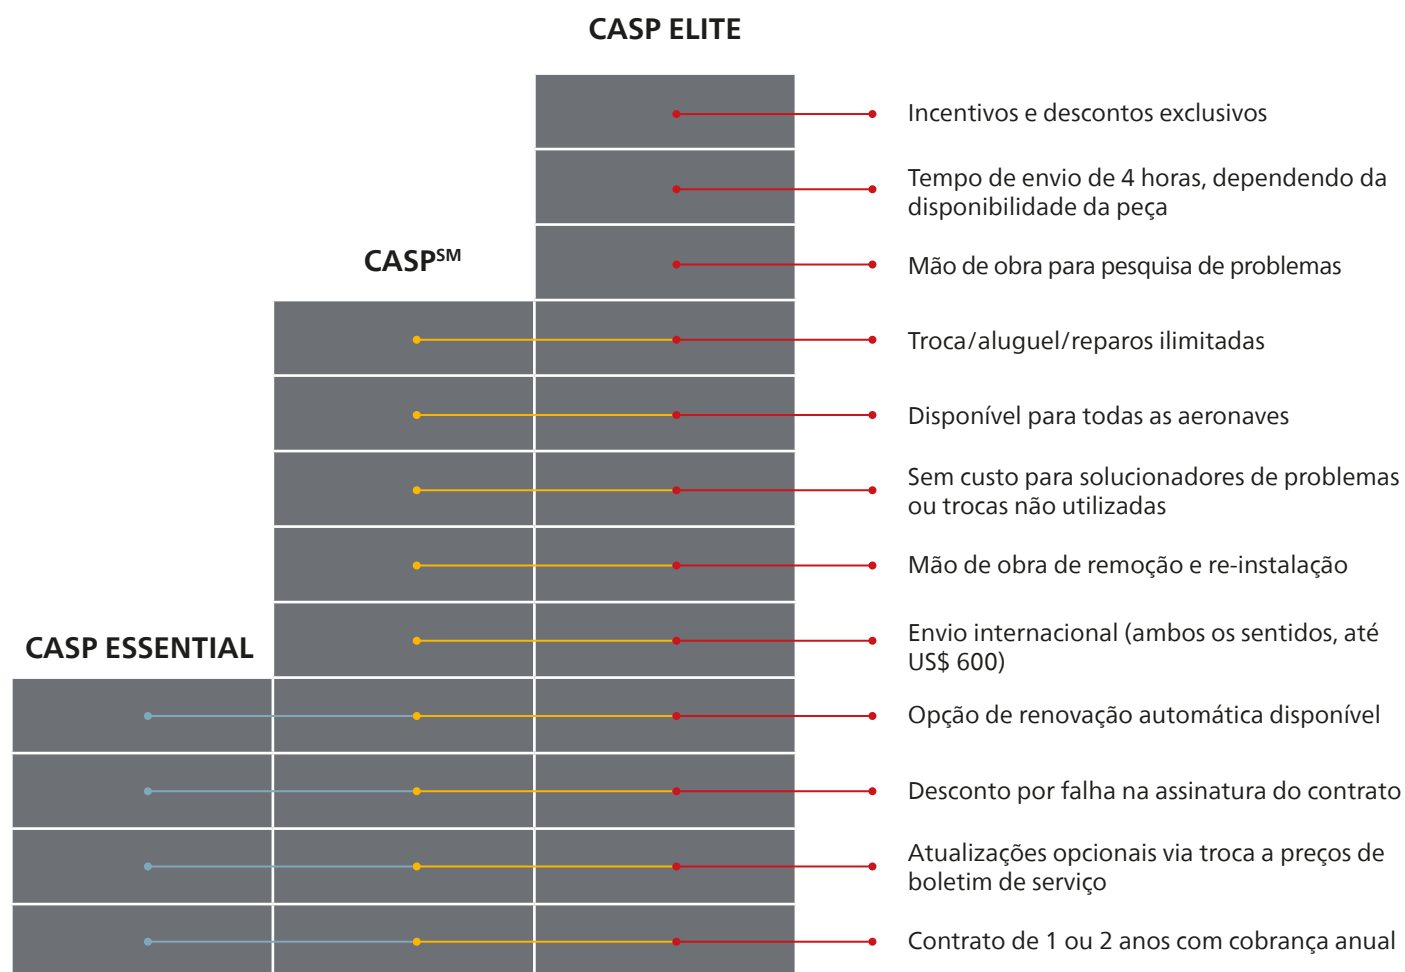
CASP ELITE

CASP$^{SM}$

CASP ESSENTIAL

Incentivos e descontos exclusivos

Tempo de envio de 4 horas, dependendo da disponibilidade da peça

Mão de obra para pesquisa de problemas

Troca/aluguel/reparos ilimitadas

Disponível para todas as aeronaves

Sem custo para solucionadores de problemas ou trocas não utilizadas

Mão de obra de remoção e re-instalação

Envio internacional (ambos os sentidos, até US$ 600)

Opção de renovação automática disponível

Desconto por falha na assinatura do contrato

Atualizações opcionais via troca a preços de boletim de serviço

Contrato de 1 ou 2 anos com cobrança anual